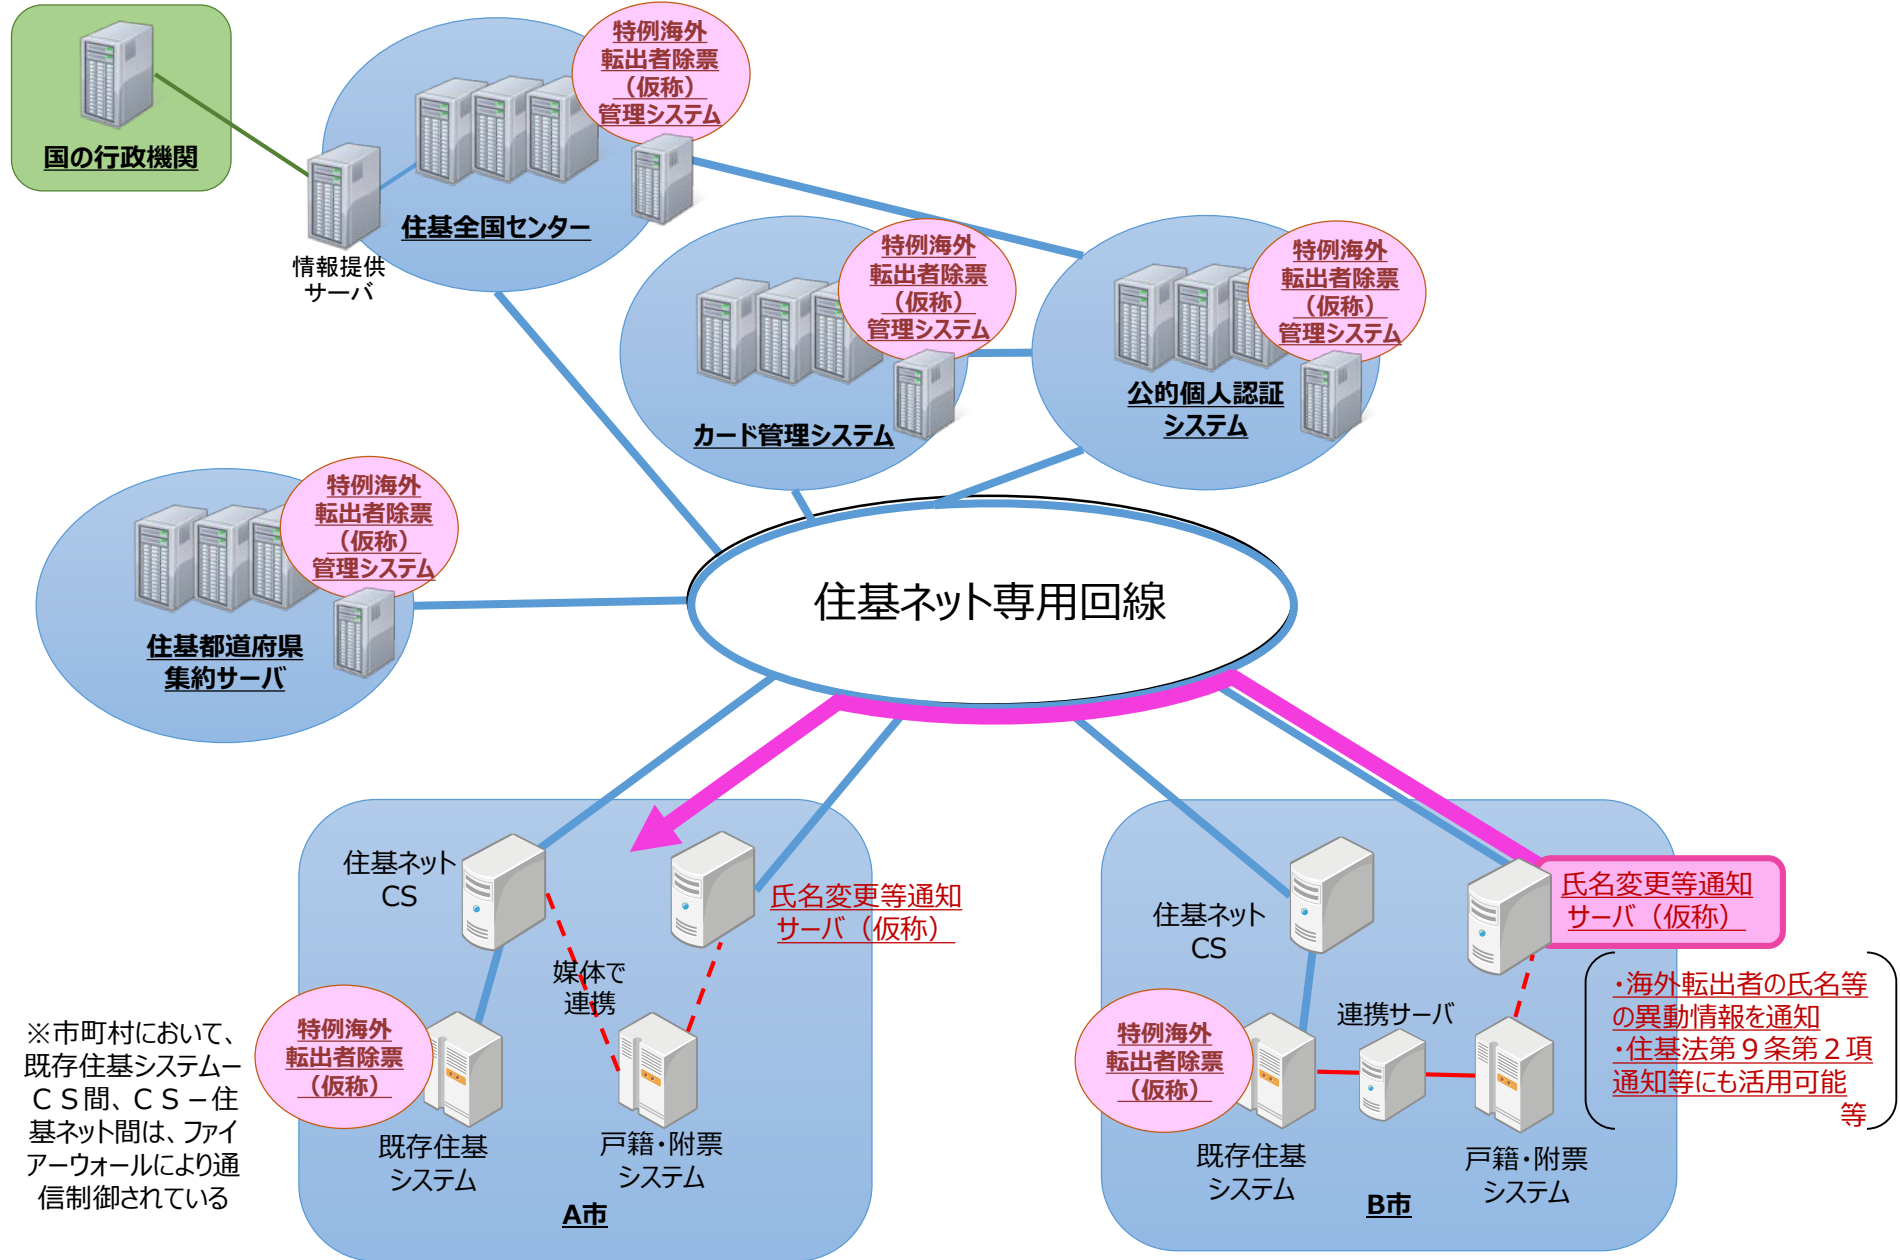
国の行政機関

特例海外転出者除票（仮称）管理システム

住基全国センター

情報提供サーバ

特例海外転出者除票（仮称）管理システム

カード管理システム

特例海外転出者除票（仮称）管理システム

公的個人認証システム

特例海外転出者除票（仮称）管理システム

住基都道府県集約サーバ

住基ネット専用回線

住基ネットCS

氏名変更等通知サーバ（仮称）

媒体で連携

特例海外転出者除票（仮称）

既存住基システム

戸籍・附票システム

A市

※市町村において、既存住基システム－ＣＳ間、ＣＳ－住基ネット間は、ファイアーウォールにより通信制御されている

住基ネットCS

氏名変更等通知サーバ（仮称）

・海外転出者の氏名等の異動情報を通知
・住基法第９条第２項通知等にも活用可能
等

連携サーバ

特例海外転出者除票（仮称）

既存住基システム

戸籍・附票システム

B市